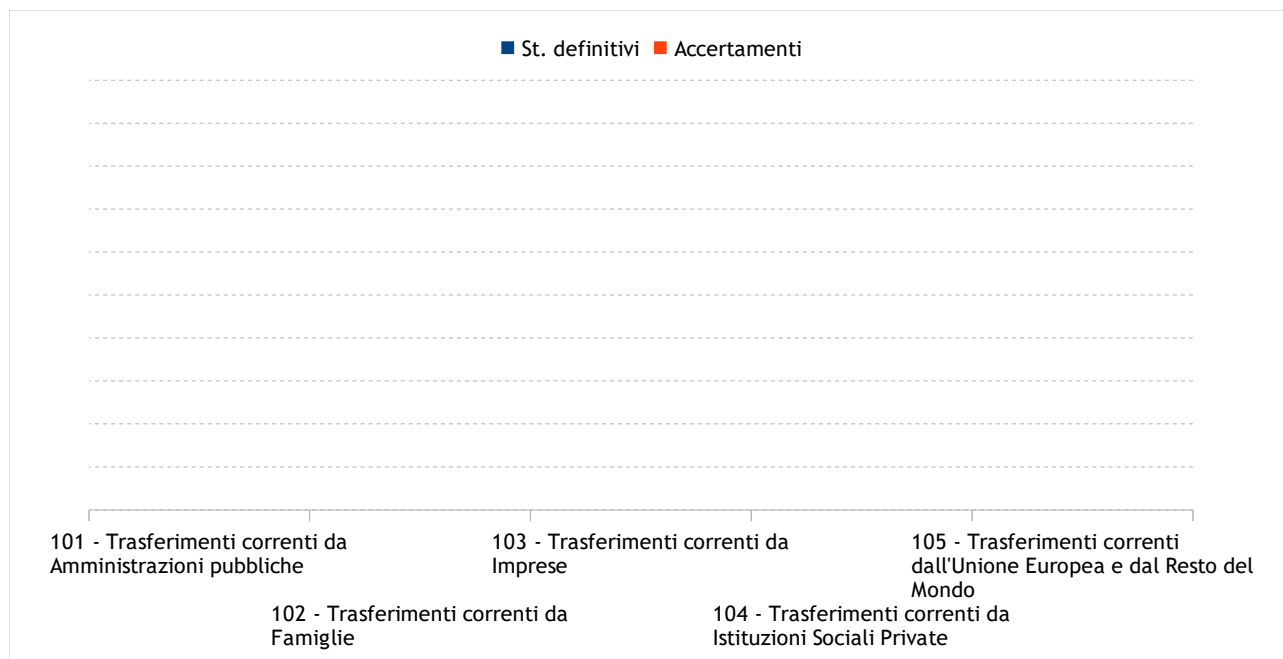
St. definitivi Accertamenti

101 - Trasferimenti correnti da Amministrazioni pubbliche

102 - Trasferimenti correnti da Famiglie

103 - Trasferimenti correnti da Imprese

104 - Trasferimenti correnti da Istituzioni Sociali Private

105 - Trasferimenti correnti dall'Unione Europea e dal Resto del Mondo